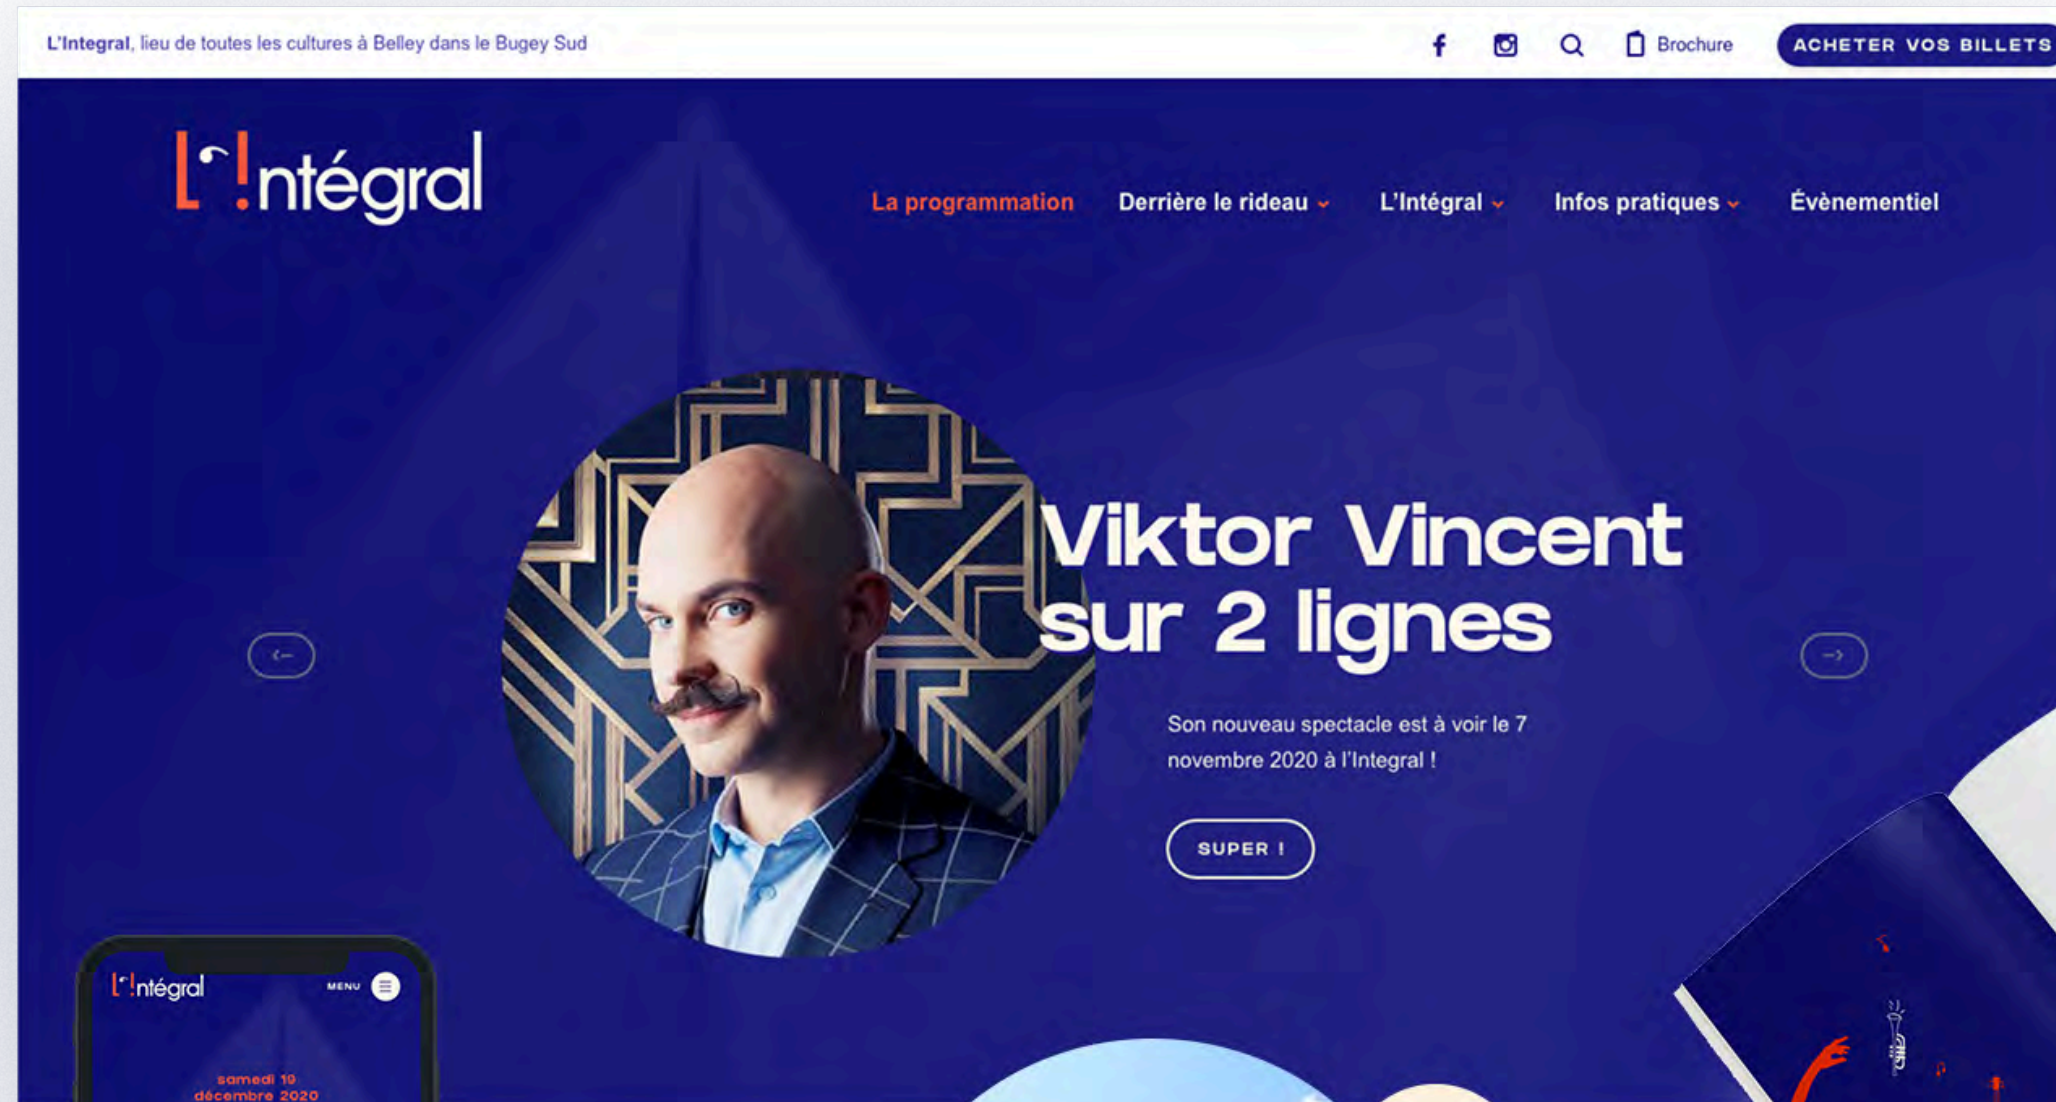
L'Integral, lieu de toutes les cultures à Belley dans le Bugey Sud

Brochure

ACHETER VOS BILLETS

L'!ntégral

La programmation

Derrière le rideau

L'Intégral

Infos pratiques

Évènementiel

Viktor Vincent sur 2 lignes

Son nouveau spectacle est à voir le 7 novembre 2020 à l'Integral !

SUPER !

L'!ntégral

MENU

samedi 19 décembre 2020